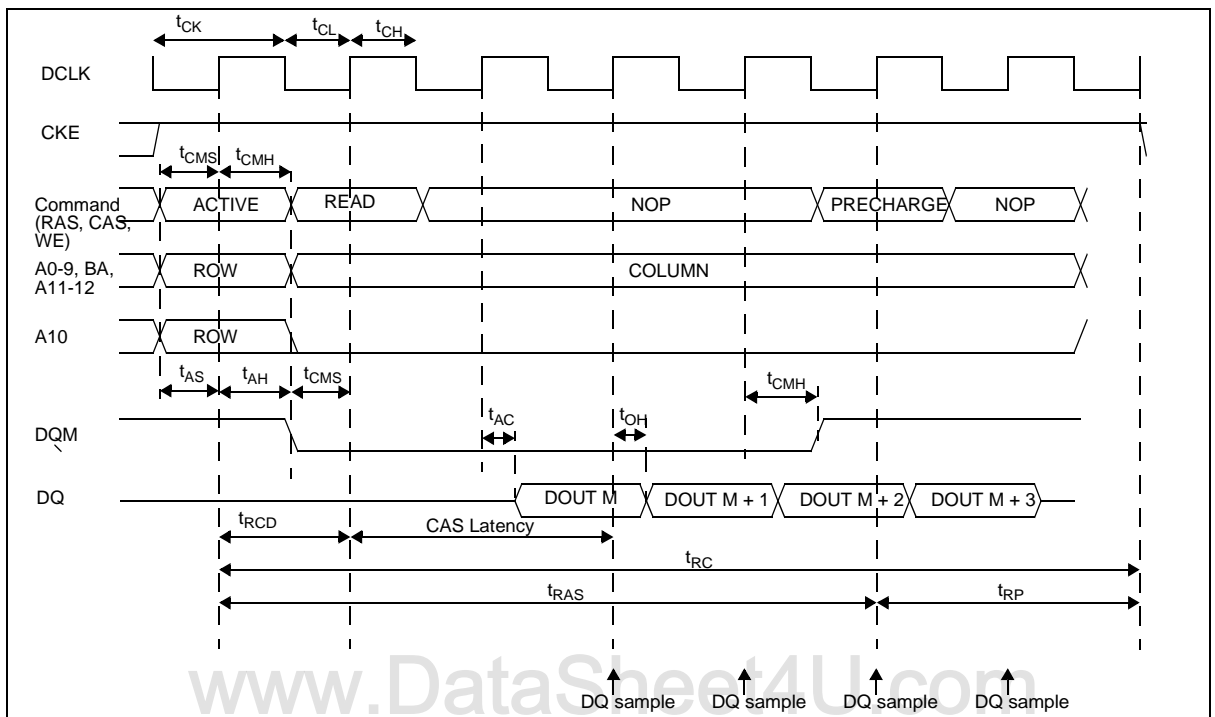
$t_{CK}$ $t_{CL}$ $t_{CH}$

DCLK

CKE

$t_{CMS}$ $t_{CMH}$

Command (RAS, CAS, WE)

ACTIVE

READ

NOP

PRECHARGE

NOP

A0-9, BA, A11-12

ROW

COLUMN

A10

ROW

$t_{AS}$ $t_{AH}$ $t_{CMS}$

$t_{CMH}$

DQM

$t_{AC}$

$t_{OH}$

DQ

DOUT M

DOUT M + 1

DOUT M + 2

DOUT M + 3

$t_{RCD}$

CAS Latency

$t_{RC}$

$t_{RAS}$

$t_{RP}$

www.DataSheet4U.com

DQ sample DQ sample DQ sample DQ sample